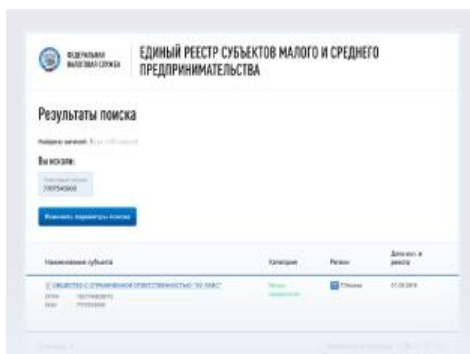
ФЕДЕРАЛЬНАЯ НАЛОГОВАЯ СЛУЖБА

ЕДИНЫЙ РЕЕСТР СУБЪЕКТОВ МАЛОГО И СРЕДНЕГО ПРЕДПРИНИМАТЕЛЬСТВА

Результаты поиска

Найдено записей: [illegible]

Вы искали:

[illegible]
7707540000

Изменить параметры поиска

| Наименование субъекта | Категория | Регион | Дата вкл. в реестр |
|---|---|---|---|
| ОБЩЕСТВО С ОГРАНИЧЕННОЙ ОТВЕТСТВЕННОСТЬЮ "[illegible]" ИНН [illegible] ОГРН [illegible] | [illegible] | 77 Москва | 01.08.2016 |

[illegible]